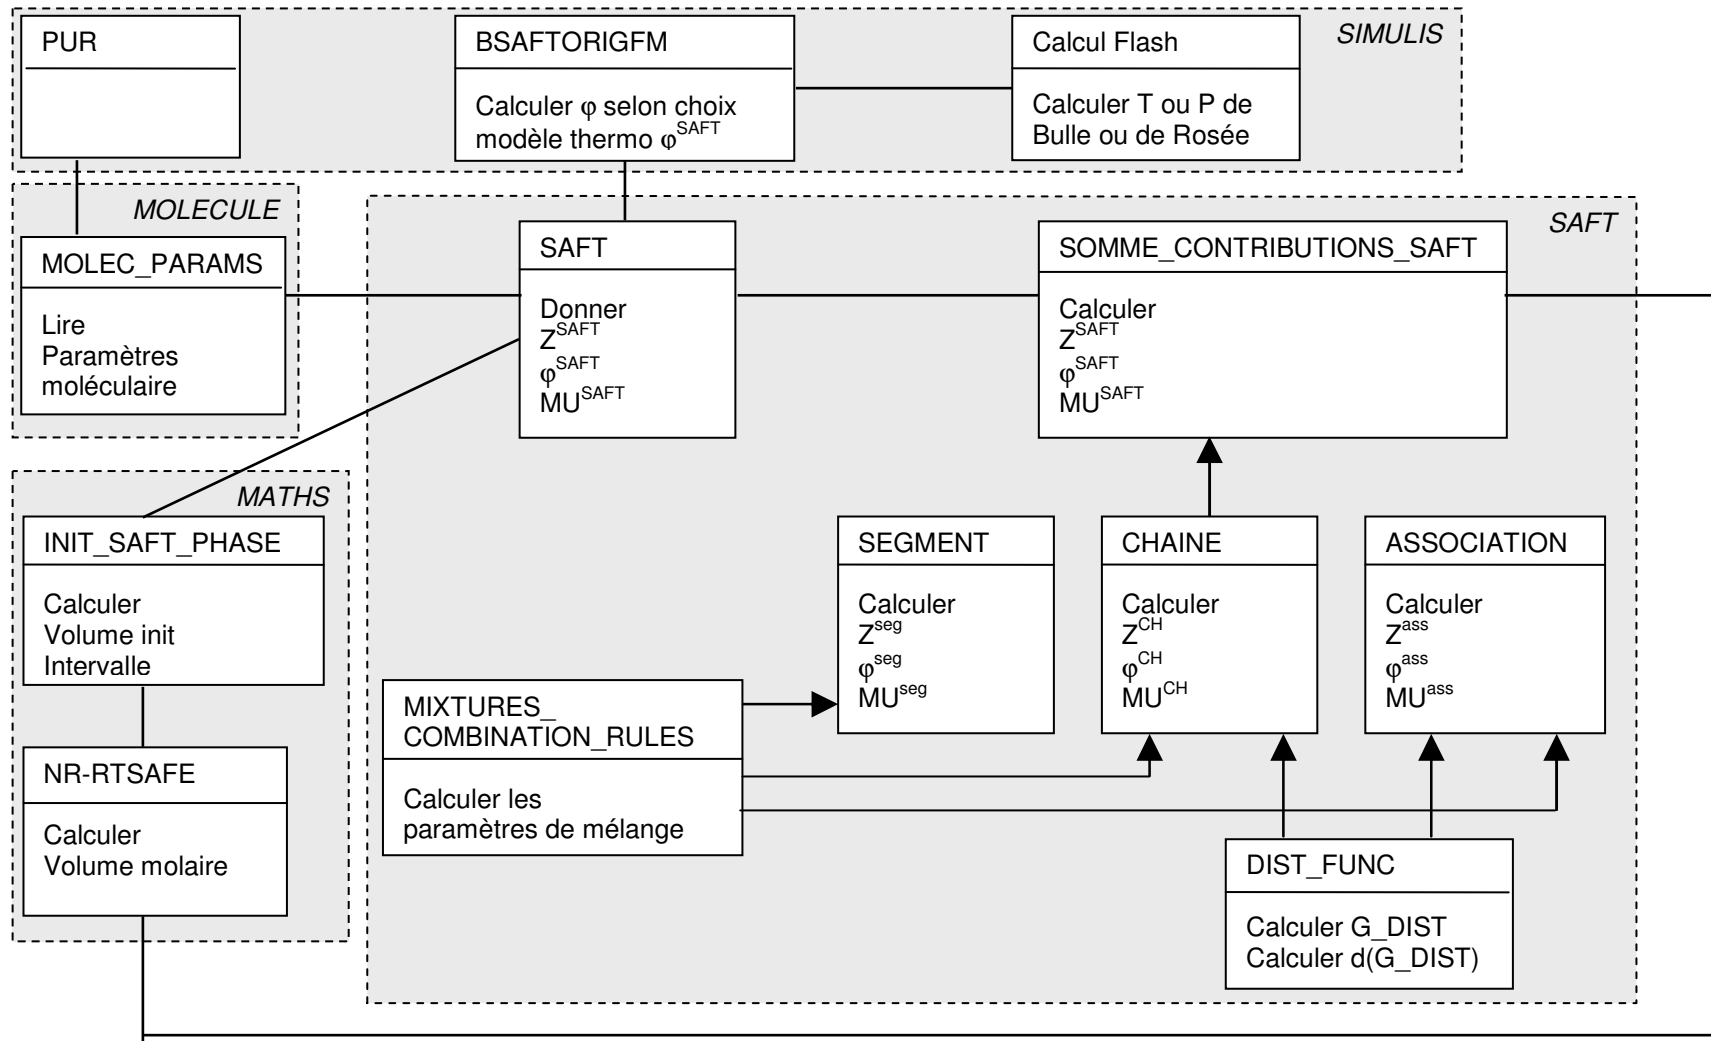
PUR

BSAFTORIGFM

Calculer φ selon choix modèle thermo $φ^{SAFT}$

Calcul Flash

Calculer T ou P de Bulle ou de Rosée

SIMULIS

MOLECULE

MOLEC_PARAMS

Lire
Paramètres
moléculaire

SAFT

SAFT

Donner
$Z^{SAFT}$
$φ^{SAFT}$
$MU^{SAFT}$

SOMME_CONTRIBUTIONS_SAFT

Calculer
$Z^{SAFT}$
$φ^{SAFT}$
$MU^{SAFT}$

MATHS

INIT_SAFT_PHASE

Calculer
Volume init
Intervalle

NR-RTSAFE

Calculer
Volume molaire

SEGMENT

Calculer
$Z^{seg}$
$φ^{seg}$
$MU^{seg}$

CHAINE

Calculer
$Z^{CH}$
$φ^{CH}$
$MU^{CH}$

ASSOCIATION

Calculer
$Z^{ass}$
$φ^{ass}$
$MU^{ass}$

MIXTURES_
COMBINATION_RULES

Calculer les paramètres de mélange

DIST_FUNC

Calculer G_DIST
Calculer d(G_DIST)